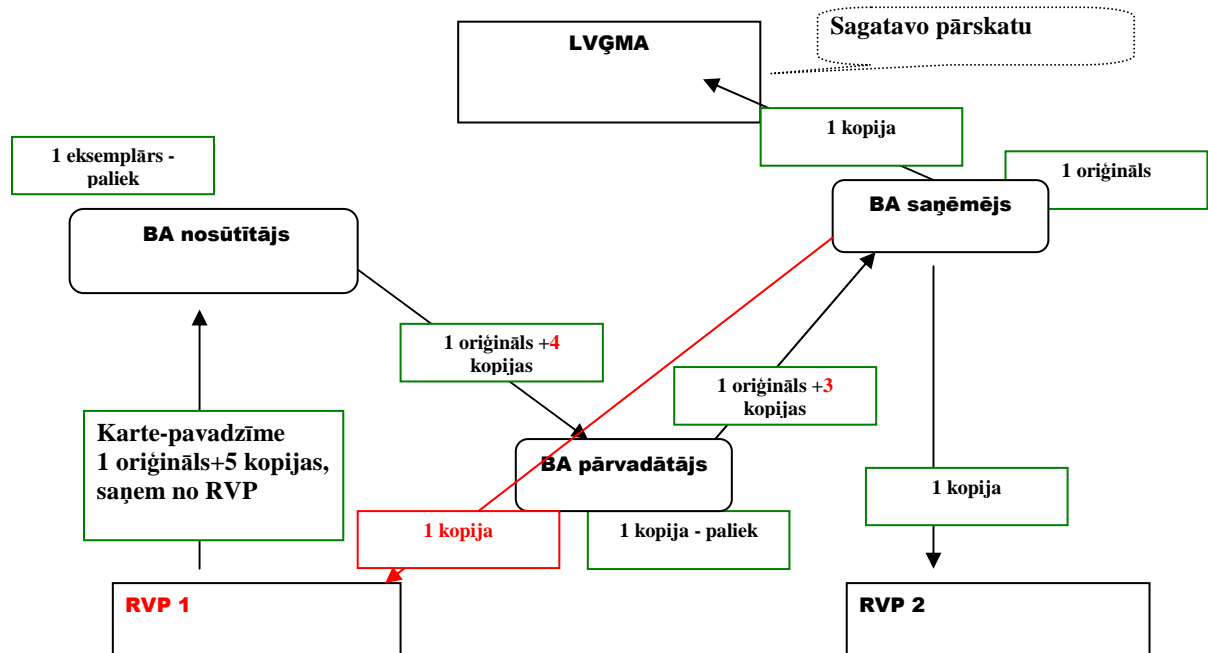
Sagatavo pārskatu

LVĢMA

1 kopija

1 eksemplārs - paliek

1 oriģināls

BA saņēmējs

BA nosūtītājs

1 oriģināls +4 kopijas

1 oriģināls +3 kopijas

Karte-pavadzīme
1 oriģināls+5 kopijas, saņem no RVP

BA pārvadātājs

1 kopija

1 kopija

1 kopija - paliek

RVP 1

RVP 2